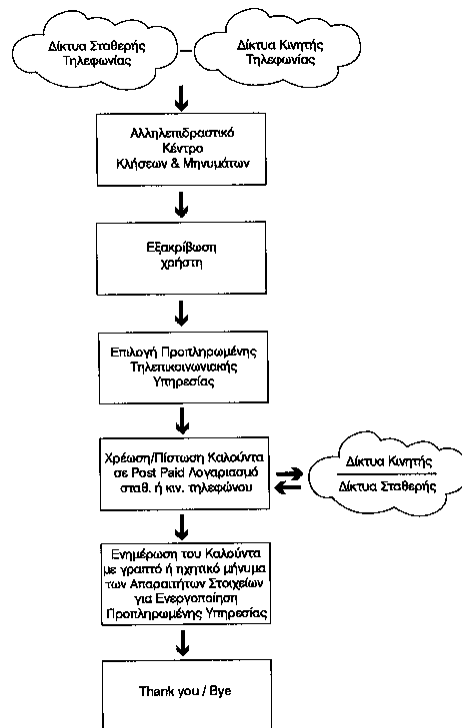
Δίκτυα Σταθερής Τηλεφωνίας

Δίκτυα Κινητής Τηλεφωνίας

Αλληλεπιδραστικό Κέντρο Κλήσεων & Μηνυμάτων

Εξακρίβωση χρήστη

Επιλογή Προπληρωμένης Τηλεπικοινωνιακής Υπηρεσίας

Χρέωση/Πίστωση Καλούντα σε Post Paid Λογαριασμό σταθ. ή κιν. τηλεφώνου

Δίκτυα Κινητής

Δίκτυα Σταθερής

Ενημέρωση του Καλούντα με γραπτό ή ηχητικό μήνυμα των Απαραιτήτων Στοιχείων για Ενεργοποίηση Προπληρωμένης Υπηρεσίας

Thank you / Bye